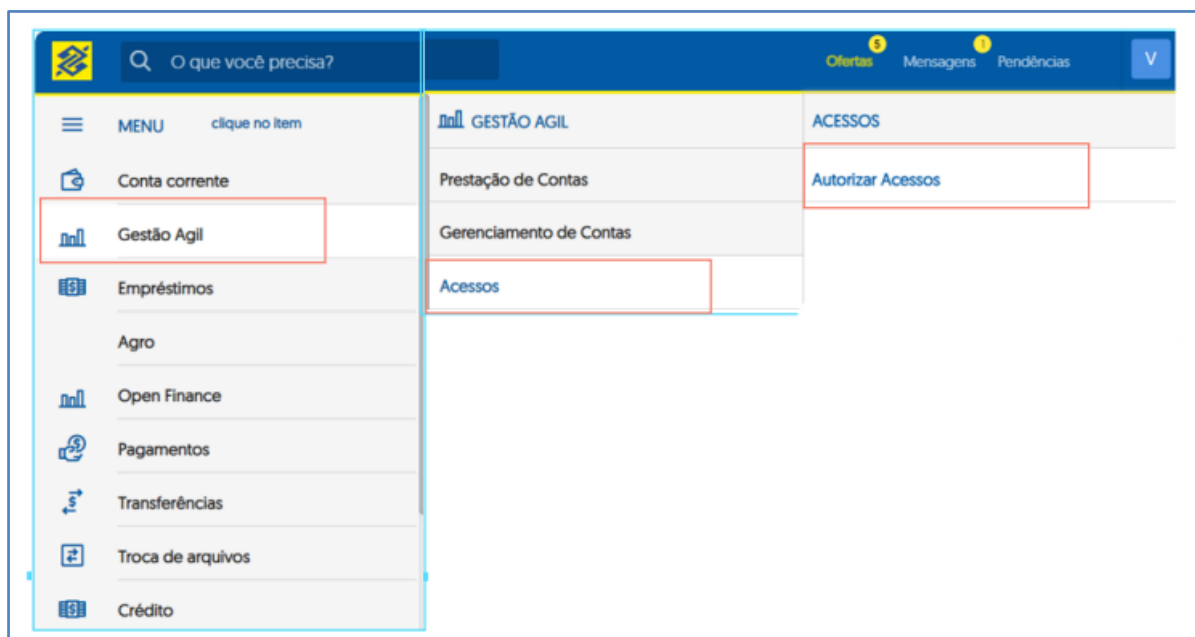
O que você precisa?

5 Ofertas 1 Mensagens Pendências V

MENU clique no item

Conta corrente

Gestão Agil

Empréstimos

Agro

Open Finance

Pagamentos

Transferências

Troca de arquivos

Crédito

GESTÃO AGIL

Prestação de Contas

Gerenciamento de Contas

Acessos

ACESSOS

Autorizar Acessos